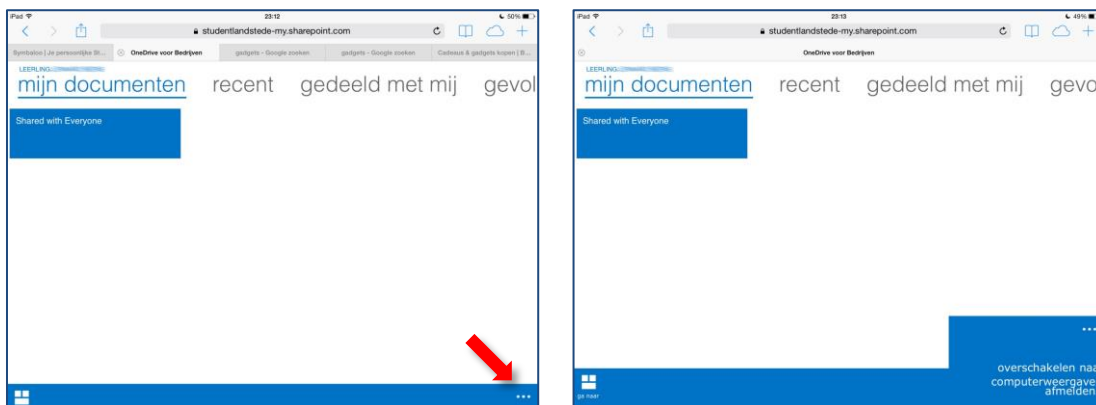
iPad
23:12
50%
studentlandstede-my.sharepoint.com
Symbaloo | Je persoonlijke St...
OneDrive voor Bedrijven
gadgets - Google zoeken
gadgets - Google zoeken
Cadeaus & gadgets kopen | B...
LEERLING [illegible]
mijn documenten recent gedeeld met mij gevol
Shared with Everyone
...

iPad
23:13
49%
studentlandstede-my.sharepoint.com
OneDrive voor Bedrijven
LEERLING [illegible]
mijn documenten recent gedeeld met mij gevo
Shared with Everyone
...
overschakelen naa
computerweergave
afmelden
ga naar